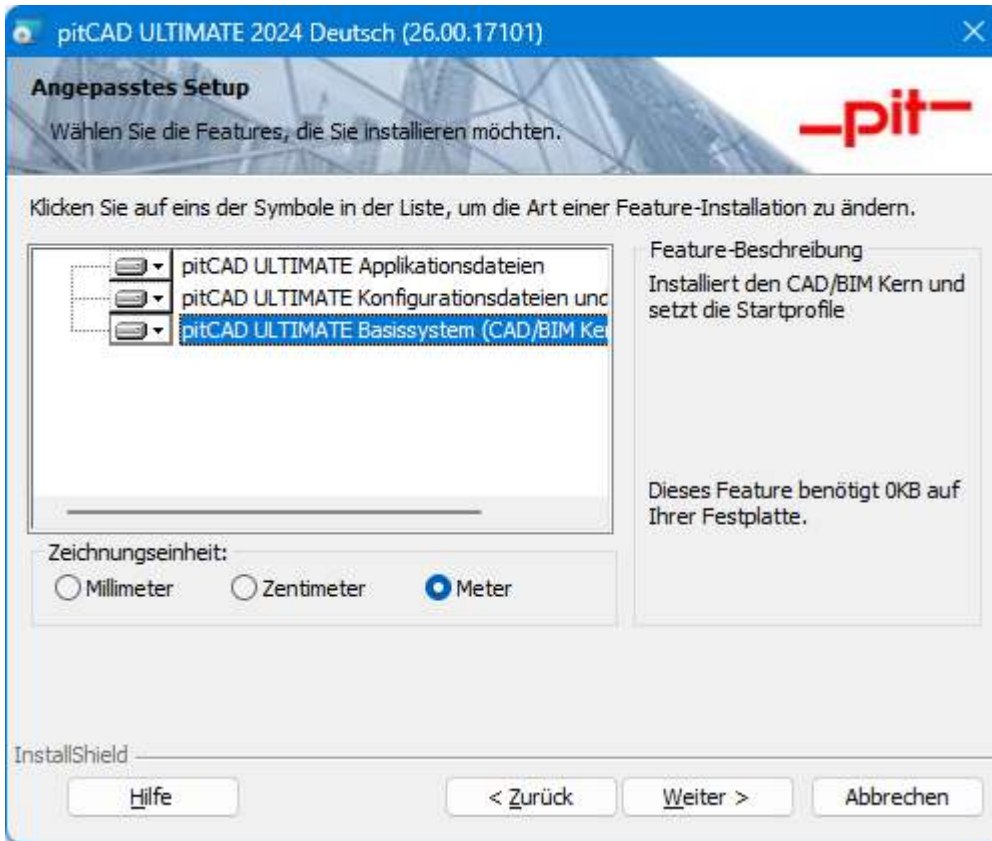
pitCAD ULTIMATE 2024 Deutsch (26.00.17101)

Angepasstes Setup

Wählen Sie die Features, die Sie installieren möchten.

—pit—

Klicken Sie auf eins der Symbole in der Liste, um die Art einer Feature-Installation zu ändern.

pitCAD ULTIMATE Applikationsdateien
pitCAD ULTIMATE Konfigurationsdateien unc
pitCAD ULTIMATE Basissystem (CAD/BIM Ke

Feature-Beschreibung

Installiert den CAD/BIM Kern und setzt die Startprofile

Dieses Feature benötigt 0KB auf Ihrer Festplatte.

Zeichnungseinheit:

Millimeter
Zentimeter
Meter

InstallShield

Hilfe

< Zurück

Weiter >

Abbrechen